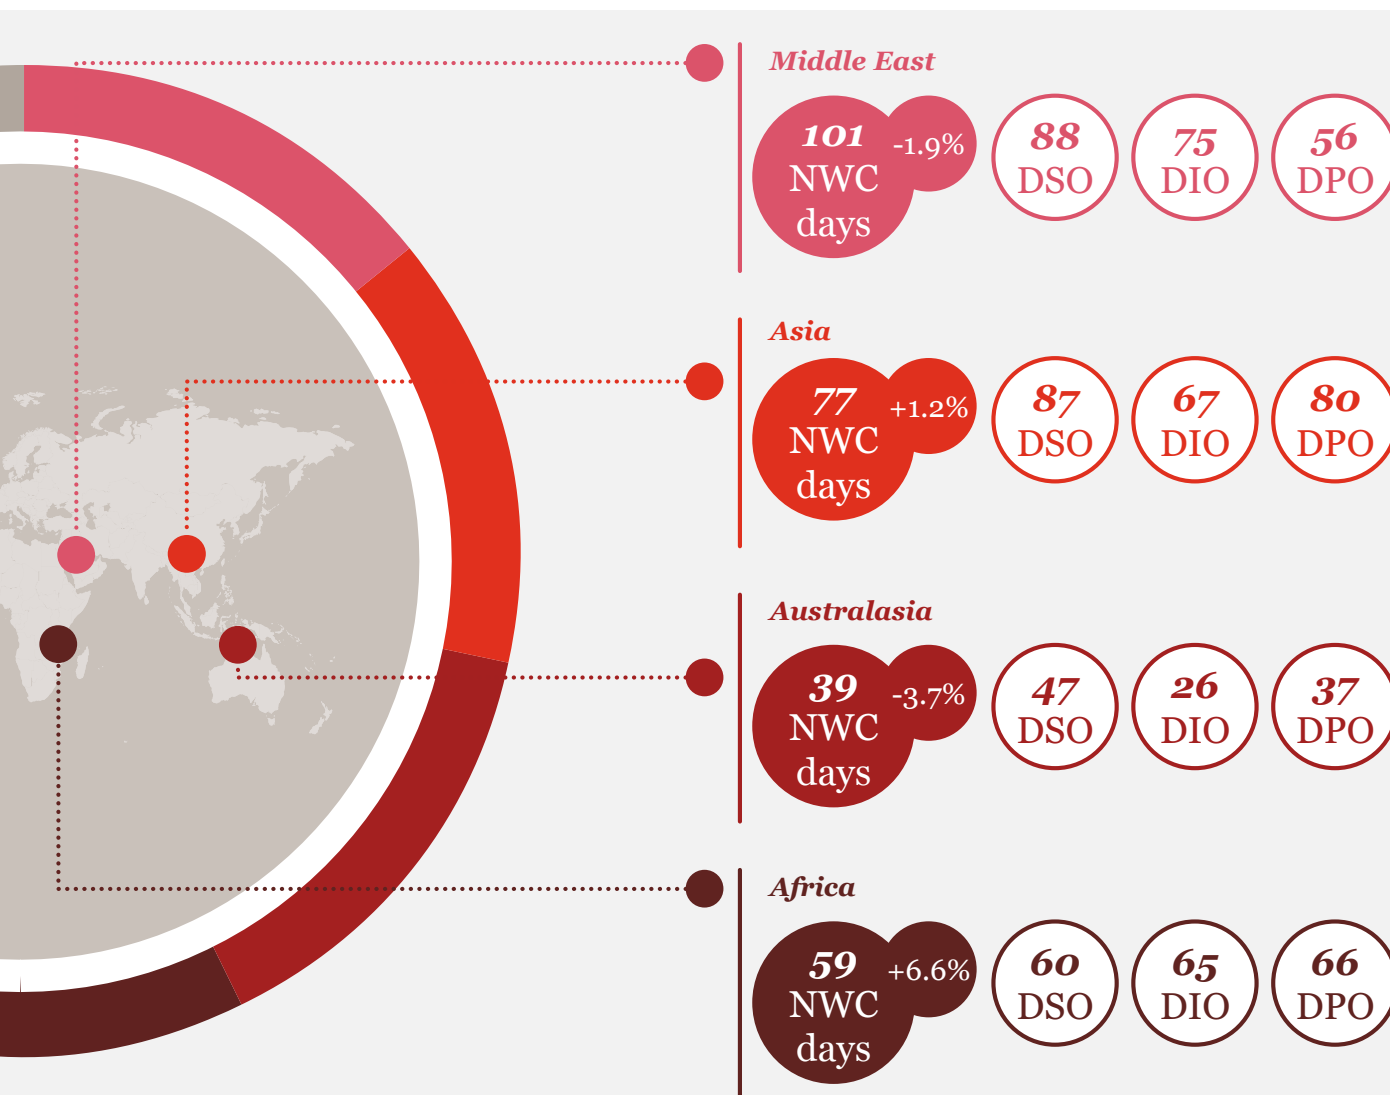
Middle East

101 NWC days

-1.9%

88 DSO

75 DIO

56 DPO

Asia

77 NWC days

+1.2%

87 DSO

67 DIO

80 DPO

Australasia

39 NWC days

-3.7%

47 DSO

26 DIO

37 DPO

Africa

59 NWC days

+6.6%

60 DSO

65 DIO

66 DPO